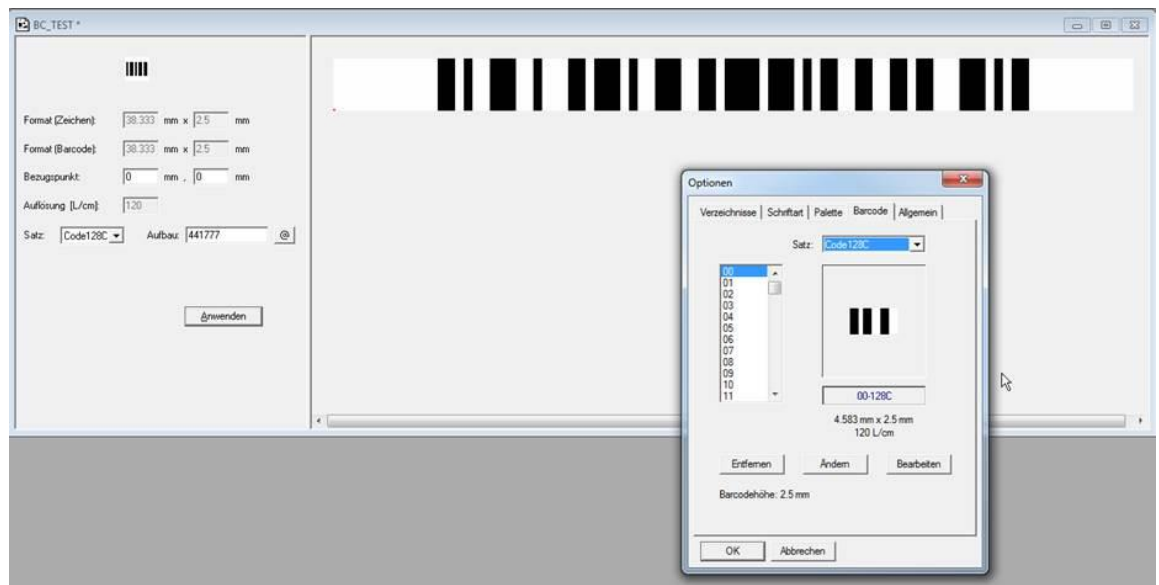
BC_TEST *

Format (Zeichen): 38.333 mm x 2.5 mm
Format (Barcode): 38.333 mm x 2.5 mm
Bezugspunkt: 0 mm , 0 mm
Auflösung [L/cm]: 120
Satz: Code128C Aufbau: 441777 @

Anwenden

Optionen

Verzeichnisse | Schriftart | Palette | Barcode | Allgemein

Satz: Code128C

00
01
02
03
04
05
06
07
08
09
10
11

00-128C

4.583 mm x 2.5 mm
120 L/cm

Entfernen Ändern Bearbeiten

Barcodehöhe: 2.5 mm

OK Abbrechen